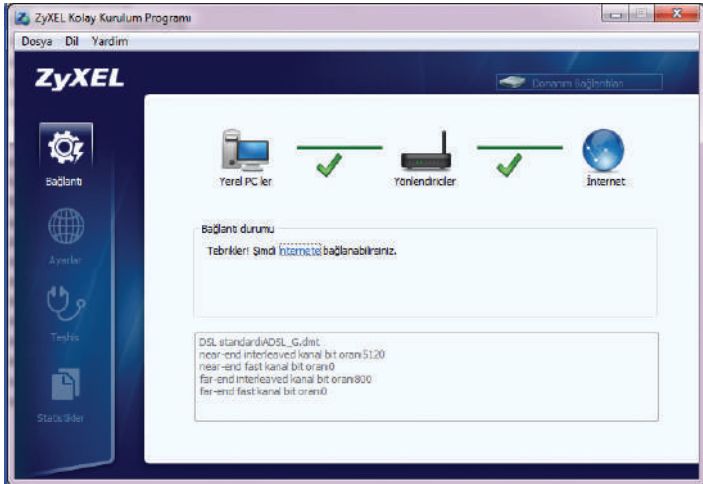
ZyXEL Kolay Kurulum Programı

Dosya Dil Yardım

ZyXEL

Donanım Bağlantıları

Bağlantı

Ayarlar

Teşhis

İstatistikler

Yerel PC'ler

Yönlendiriciler

İnternet

Bağlantı durumu

Tebrikler! Şimdi İnternete bağlanabilirsiniz.

DSL standardı:ADSL_G.dmt
near-end interleaved kanal bit oranı:5120
near-end fast kanal bit oranı:0
far-end interleaved kanal bit oranı:800
far-end fast kanal bit oranı:0